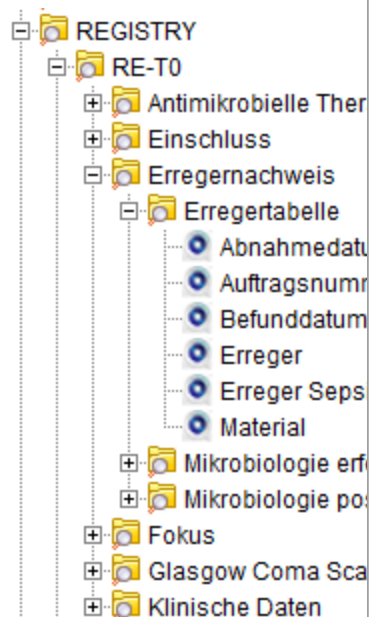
REGISTRY
RE-T0
Antimikrobielle Ther
Einschluss
Erregernachweis
Erregertabelle
Abnahmedatu
Auftragsnumr
Befunddatum
Erreger
Erreger Seps
Material
Mikrobiologie erf
Mikrobiologie pos
Fokus
Glasgow Coma Sca
Klinische Daten